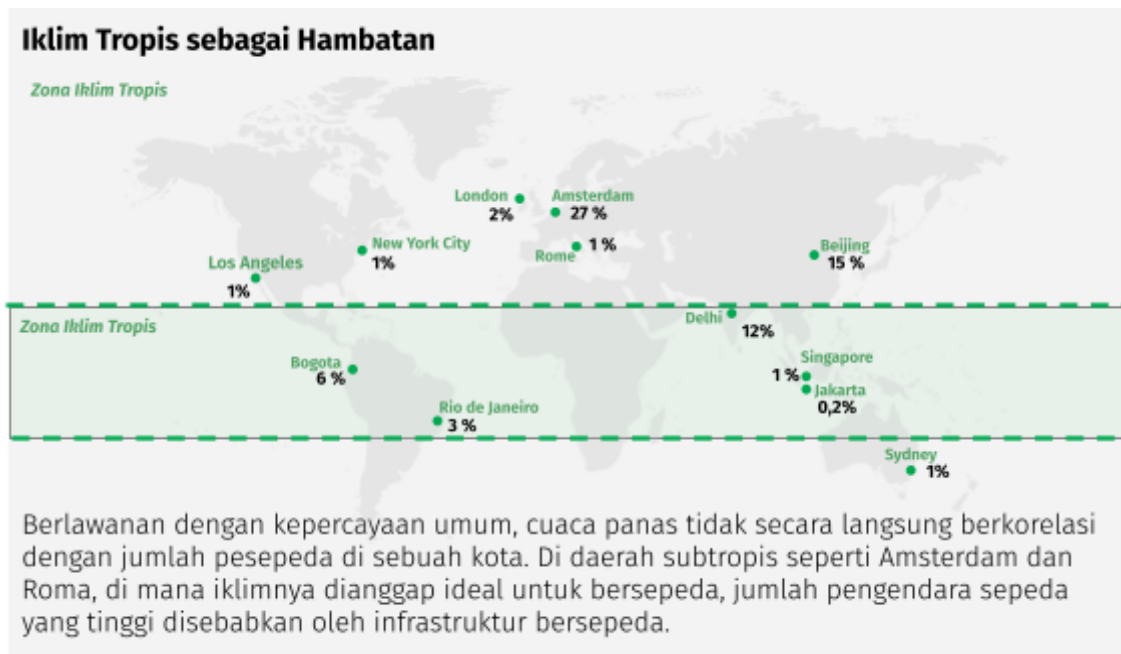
Iklim Tropis sebagai Hambatan

Zona Iklim Tropis

London 2%

Amsterdam 27 %

Rome 1 %

New York City 1%

Los Angeles 1%

Beijing 15 %

Zona Iklim Tropis

Delhi 12%

Singapore 1 %

Jakarta 0,2%

Bogota 6 %

Rio de Janeiro 3 %

Sydney 1%

Berlawanan dengan kepercayaan umum, cuaca panas tidak secara langsung berkorelasi dengan jumlah pesepeda di sebuah kota. Di daerah subtropis seperti Amsterdam dan Roma, di mana iklimnya dianggap ideal untuk bersepeda, jumlah pengendara sepeda yang tinggi disebabkan oleh infrastruktur bersepeda.